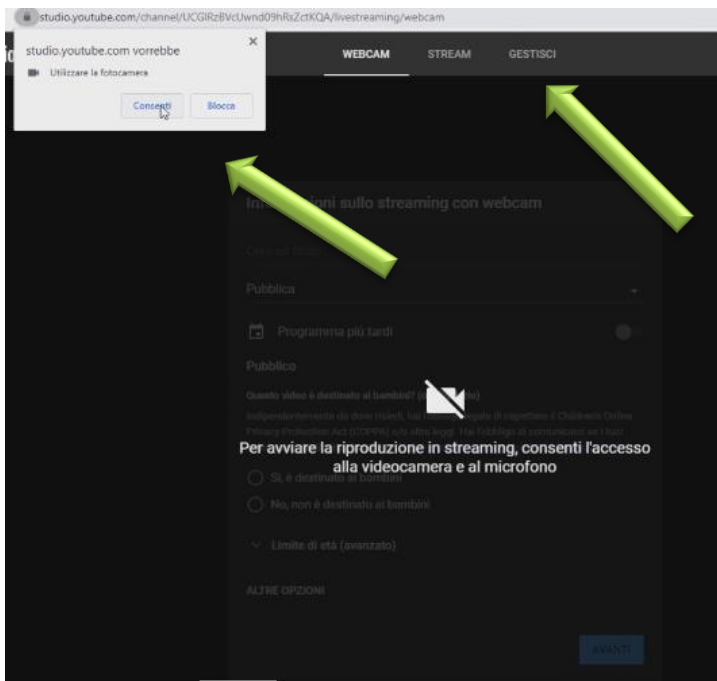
studio.youtube.com/channel/UCGlRzBVcUwnd09hRsZctKQA/livestreaming/webcam

studio.youtube.com vorrebbe

Utilizzare la fotocamera

Consenti Blocca

WEBCAM STREAM GESTISCI

Inf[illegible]ioni sullo streaming con webcam

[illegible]

Pubblica

Programma più tardi

Pubblico

Questo video è destinato ai bambini? ([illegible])

Indipendentemente da dove risiedi, hai l'obbligo legale di rispettare il Children's Online Privacy Protection Act (COPPA) e/o altre leggi. Hai l'obbligo di comunicarci se i tuoi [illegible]

Per avviare la riproduzione in streaming, consenti l'accesso alla videocamera e al microfono

Sì, è destinato ai bambini

No, non è destinato ai bambini

Limite di età (avanzato)

ALTRE OPZIONI

AVANTI